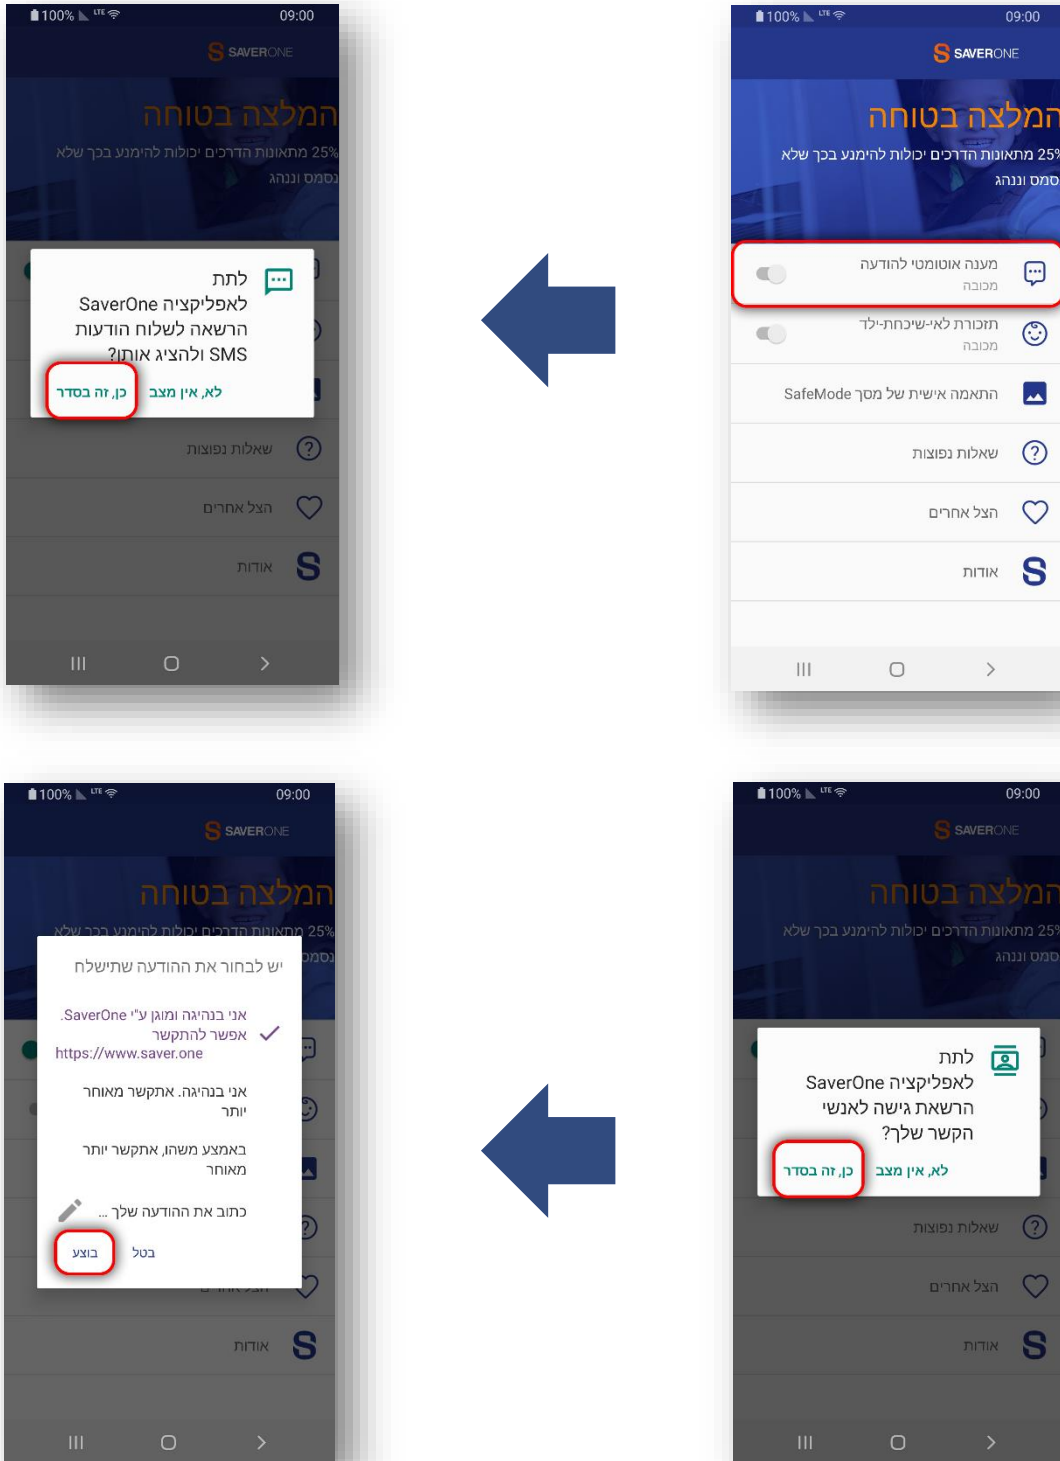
100% 09:00
SAVERONE
המלצה בטוחה
25% מתאונות הדרכים יכולות להימנע בכך שלא סמס ונגה
מענה אוטומטי להודעה
מכובה
תזכורת לאי-שיכחת-ילד
מכובה
התאמה אישית של מסך SafeMode
שאלות נפוצות
הצל אחרים
אודות

100% 09:00
SAVERONE
המלצה בטוחה
25% מתאונות הדרכים יכולות להימנע בכך שלא סמס ונגה
לתת לאפליקציה SaverOne הרשאה לשלוח הודעות SMS ולהציג אותן?
לא, אין מצב
כן, זה בסדר
שאלות נפוצות
הצל אחרים
אודות

100% 09:00
SAVERONE
המלצה בטוחה
25% מתאונות הדרכים יכולות להימנע בכך שלא סמס ונגה
לתת לאפליקציה SaverOne הרשאה גישה לאנשי הקשר שלך?
לא, אין מצב
כן, זה בסדר
שאלות נפוצות
הצל אחרים
אודות

100% 09:00
SAVERONE
המלצה בטוחה
25% מתאונות הדרכים יכולות להימנע בכך שלא
יש לבחור את ההודעה שתישלח
אני בנהיגה ומוגן ע"י SaverOne. אפשר להתקשר https://www.saver.one
אני בנהיגה. אתקשר מאוחר יותר
באמצע משהו, אתקשר יותר מאוחר
כתוב את ההודעה שלך ...
בטל
בוצע
אודות